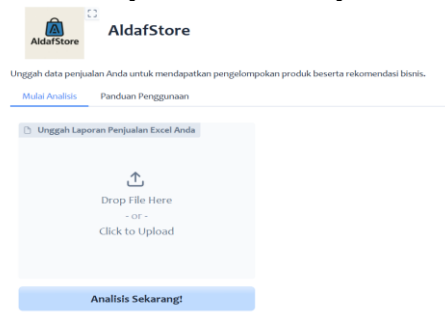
AldafStore

AldafStore

Unggah data penjualan Anda untuk mendapatkan pengelompokan produk beserta rekomendasi bisnis.

Mulai Analisis Panduan Penggunaan

Unggah Laporan Penjualan Excel Anda

Drop File Here
- or -
Click to Upload

Analisis Sekarang!